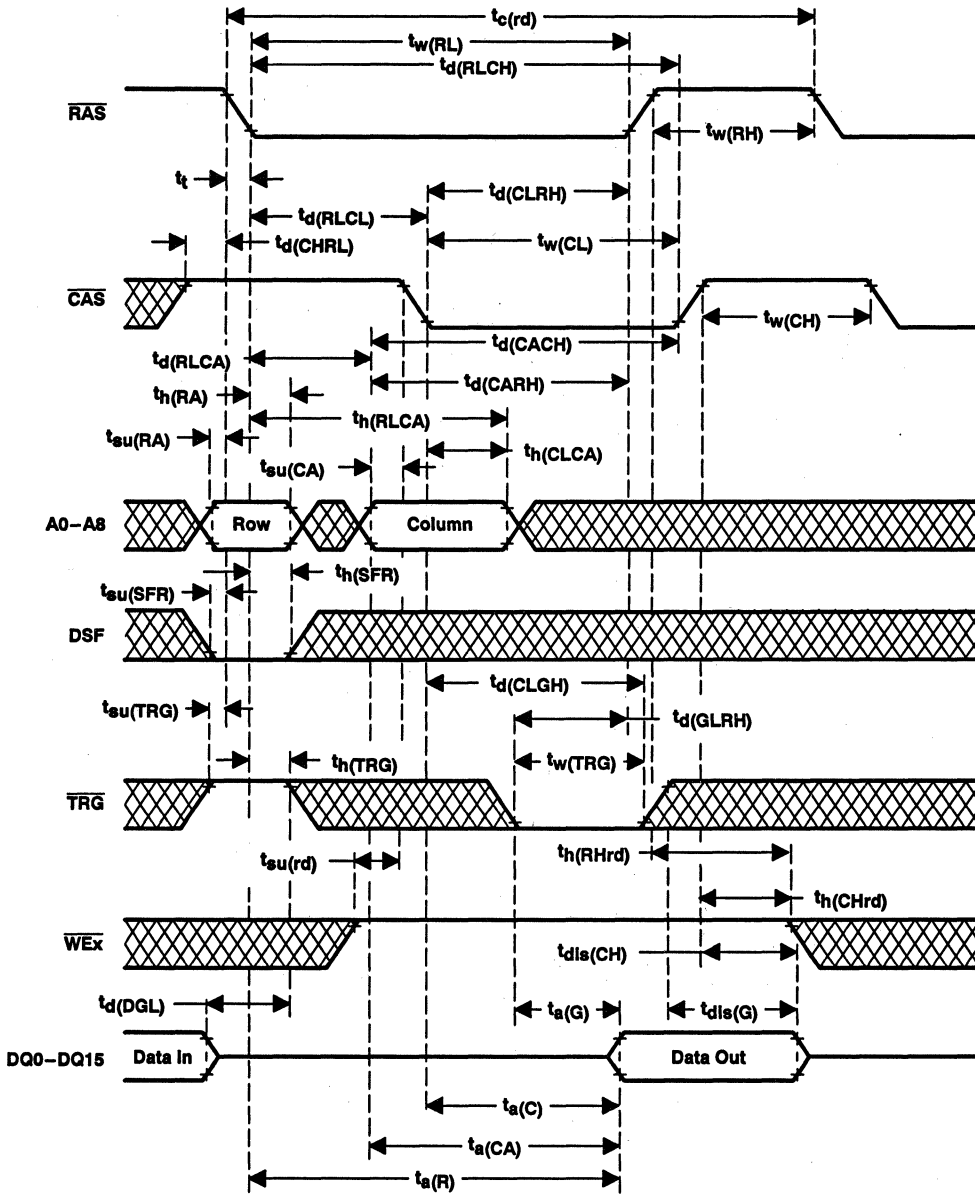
$t_{c(rd)}$
$t_{w(RL)}$
$t_{d(RLCH)}$
$\overline{RAS}$
$t_{w(RH)}$
$t_t$
$t_{d(CLRH)}$
$t_{d(RLCL)}$
$t_{d(CHRL)}$
$t_{w(CL)}$
$\overline{CAS}$
$t_{w(CH)}$
$t_{d(CACH)}$
$t_{d(RLCA)}$
$t_{h(RA)}$
$t_{d(CARH)}$
$t_{h(RLCA)}$
$t_{su(RA)}$
$t_{h(CLCA)}$
$t_{su(CA)}$
A0–A8
Row
Column
$t_{h(SFR)}$
$t_{su(SFR)}$
DSF
$t_{d(CLGH)}$
$t_{su(TRG)}$
$t_{d(GLRH)}$
$t_{w(TRG)}$
$t_{h(TRG)}$
$\overline{TRG}$
$t_{h(RHrd)}$
$t_{su(rd)}$
$t_{h(CHrd)}$
$\overline{WEx}$
$t_{dis(CH)}$
$t_{d(DGL)}$
$t_{a(G)}$
$t_{dis(G)}$
DQ0–DQ15
Data In
Data Out
$t_{a(C)}$
$t_{a(CA)}$
$t_{a(R)}$